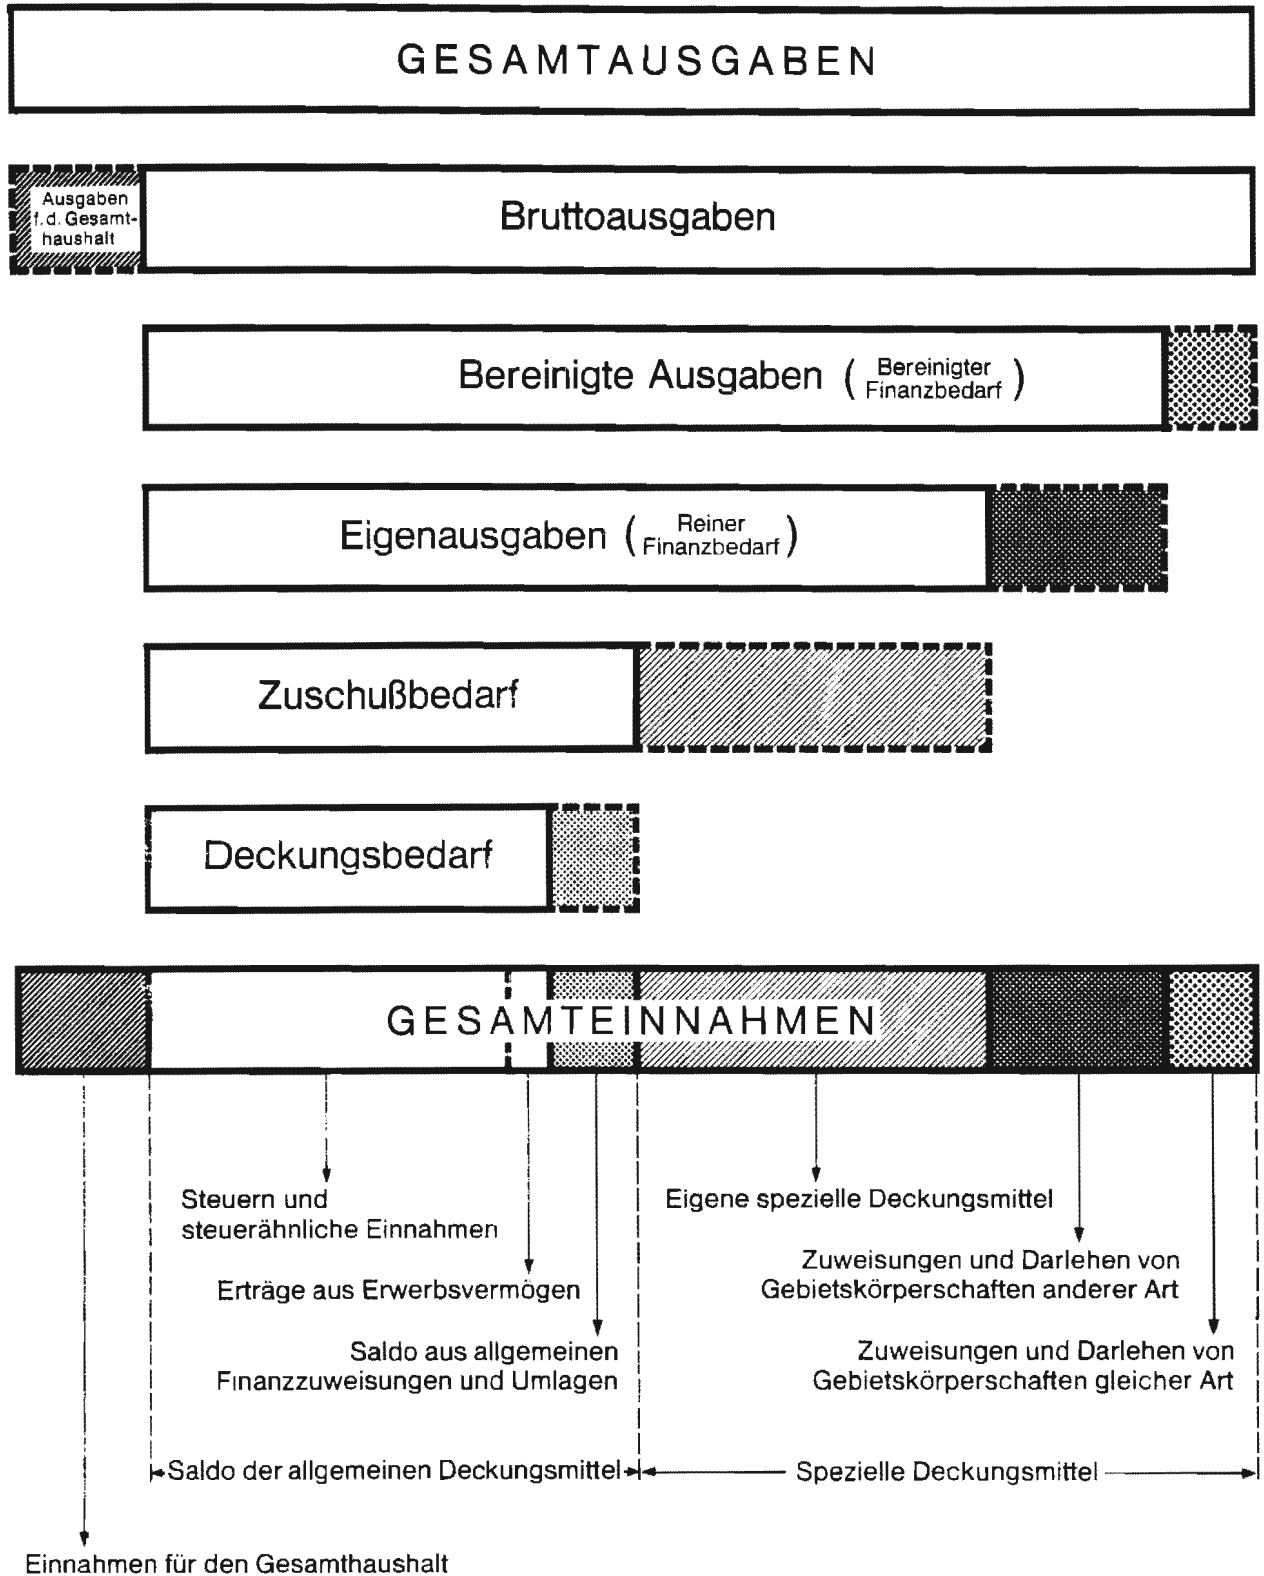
GESAMTAUSGABEN

Ausgaben f.d. Gesamthaushalt

Bruttoausgaben

Bereinigte Ausgaben (Bereinigter Finanzbedarf)

Eigenausgaben (Reiner Finanzbedarf)

Zuschußbedarf

Deckungsbedarf

GESAMTEINNAHMEN

Steuern und steuerähnliche Einnahmen

Erträge aus Erwerbsvermögen

Saldo aus allgemeinen Finanzzuweisungen und Umlagen

Eigene spezielle Deckungsmittel

Zuweisungen und Darlehen von Gebietskörperschaften anderer Art

Zuweisungen und Darlehen von Gebietskörperschaften gleicher Art

Saldo der allgemeinen Deckungsmittel

Spezielle Deckungsmittel

Einnahmen für den Gesamthaushalt